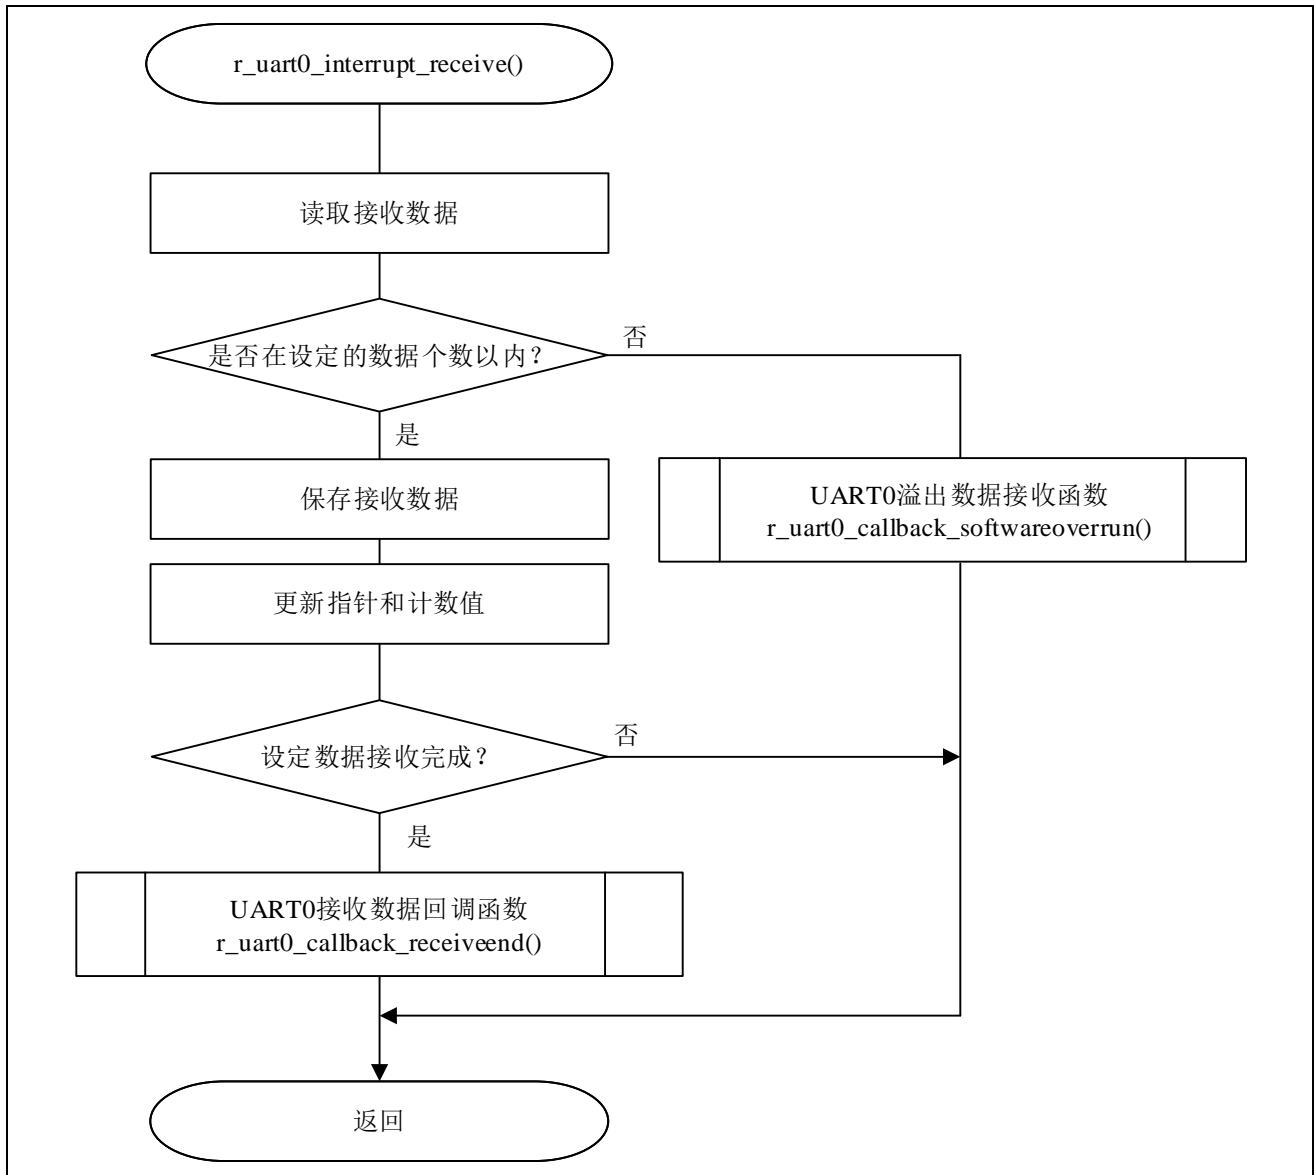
r_uart0_interrupt_receive()

读取接收数据

是否在设定的数据个数以内？

否

是

保存接收数据

UART0溢出数据接收函数
r_uart0_callback_softwareoverrun()

更新指针和计数值

设定数据接收完成？

否

是

UART0接收数据回调函数
r_uart0_callback_receiveend()

返回